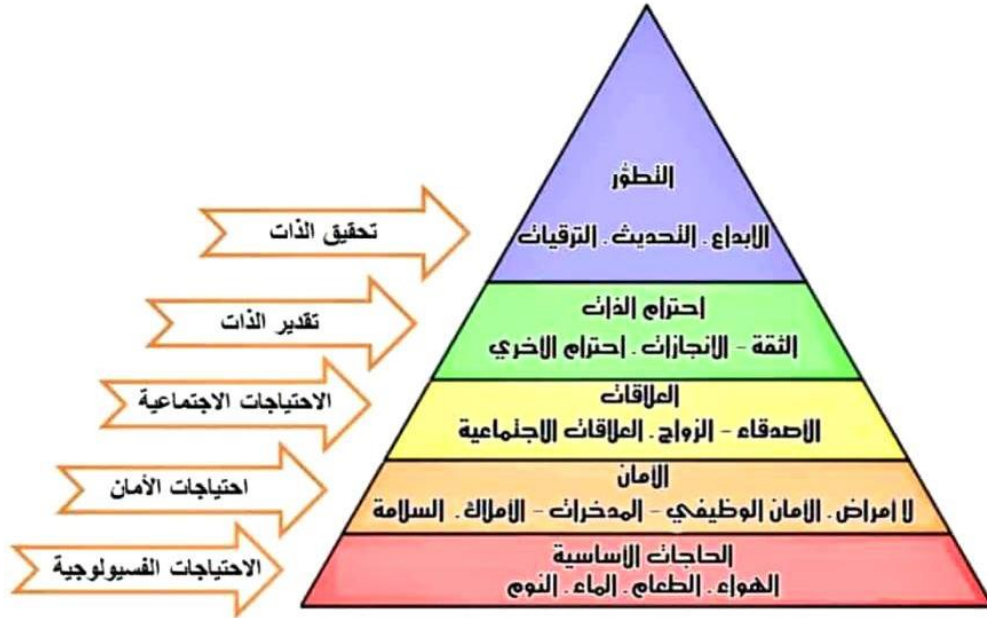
النطوّر
الابداع . التحديث . الترقيات

تحقيق الذات

احترام الذات
الثقة - الانجازات . احترام الاخري

تقدير الذات

العلاقات
الأصدقاء - الزواج . العلاقات الاجتماعية

الاحتياجات الاجتماعية

الأمان
لا امراض . الأمان الوظيفي - المدخرات - الأملاك . السلامة

احتياجات الأمان

الحاجات الاساسية
الهواء . الطعام . الماء . النوم

الاحتياجات الفسيولوجية